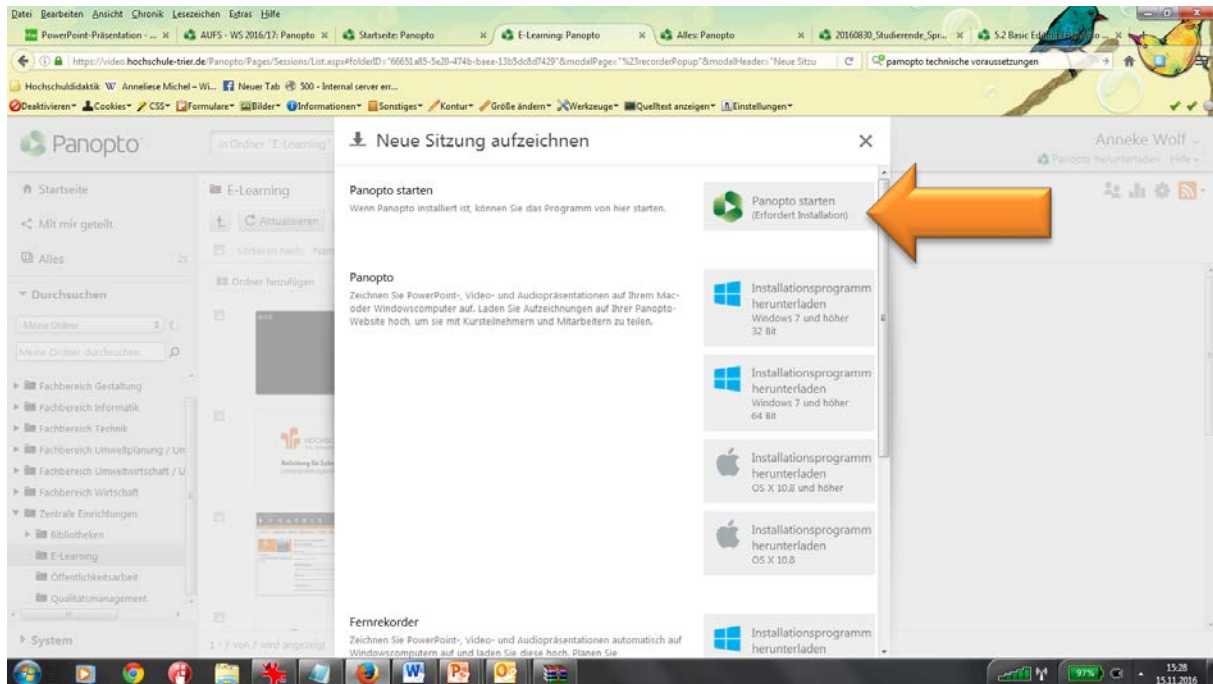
Datei Bearbeiten Ansicht Chronik Lesezeichen Extras Hilfe

PowerPoint-Präsentation - ... × | AUFS - WS 2016/17: Panopto × | Startseite: Panopto × | E-Learning: Panopto × | Alles: Panopto × | 20160830_Studierende_Spr... × | 5.2 Basic Ed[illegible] ×

https://video.hochschule-trier.de/Panopto/Pages/Sessions/List.aspx#folderID="66651a85-5e20-474b-baea-13b5dc8d7429"&modalPage="%23recorderPopup"&modalHeader="Neue Sitzu

panopto technische voraussetzungen

Hochschuldidaktik W Anneliese Michel – Wi... Neuer Tab 500 - Internal server err...

Deaktivieren▾ Cookies▾ CSS▾ Formulare▾ Bilder▾ Informationen▾ Sonstiges▾ Kontur▾ Größe ändern▾ Werkzeuge▾ Quelltext anzeigen▾ Einstellungen▾

Panopto

In Ordner "E-Learning"

Anneke Wolf
Panopto herunterladen Hilfe

Startseite
Mit mir geteilt
Alles
Durchsuchen
Meine Ordner
Meine Ordner durchsuchen
Fachbereich Gestaltung
Fachbereich Informatik
Fachbereich Technik
Fachbereich Umweltplanung / Un
Fachbereich Umweltwirtschaft / U
Fachbereich Wirtschaft
Zentrale Einrichtungen
Bibliotheken
E-Learning
Öffentlichkeitsarbeit
Qualitätsmanagement
System

E-Learning
Aktualisieren
Sortieren nach: Nam
Ordner hinzufügen
1 - 7 von 7 wird angezeigt

Neue Sitzung aufzeichnen

Panopto starten
Wenn Panopto installiert ist, können Sie das Programm von hier starten.

Panopto starten
(Erfordert Installation)

Panopto
Zeichnen Sie PowerPoint-, Video- und Audiopräsentationen auf Ihrem Mac- oder Windowscomputer auf. Laden Sie Aufzeichnungen auf Ihrer Panopto-Website hoch, um sie mit Kursteilnehmern und Mitarbeitern zu teilen.

Installationsprogramm herunterladen
Windows 7 und höher
32 Bit

Installationsprogramm herunterladen
Windows 7 und höher
64 Bit

Installationsprogramm herunterladen
OS X 10.8 und höher

Installationsprogramm herunterladen
OS X 10.8

Fernrekorder
Zeichnen Sie PowerPoint-, Video- und Audiopräsentationen automatisch auf Windowscomputern auf und laden Sie diese hoch. Planen Sie

Installationsprogramm herunterladen

97%
15:28
15.11.2016